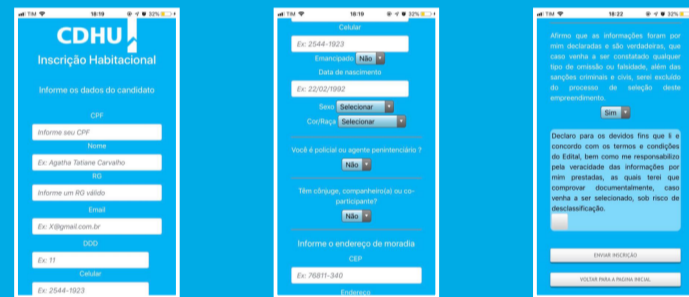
TIM 18:19 32%

CDHU

Inscrição Habitacional

Informe os dados do candidato

CPF

Informe seu CPF

Nome

Ex: Agatha Tatiane Carvalho

RG

Informe um RG válido

Email

Ex: X@gmail.com.br

DDD

Ex: 11

Celular

Ex: 2544-1923

TIM 18:19 32%

Celular

Ex: 2544-1923

Emancipado Não

Data de nascimento

Ex: 22/02/1992

Sexo Selecionar

Cor/Raça Selecionar

Você é policial ou agente penitenciário ?

Não

Tem cônjuge, companheiro(a) ou co-participante?

Não

Informe o endereço de moradia

CEP

Ex: 76811-340

Endereço

TIM 18:22 32%

Afirmo que as informações foram por mim declaradas e são verdadeiras, que caso venha a ser constatado qualquer tipo de omissão ou falsidade, além das sanções criminais e civis, serei excluído do processo de seleção deste empreendimento.

Sim

Declaro para os devidos fins que li e concordo com os termos e condições do Edital, bem como me responsabilizo pela veracidade das informações por mim prestadas, as quais terei que comprovar documentalmente, caso venha a ser selecionado, sob risco de desclassificação.

ENVIAR INSCRIÇÃO

VOLTAR PARA A PAGINA INICIAL